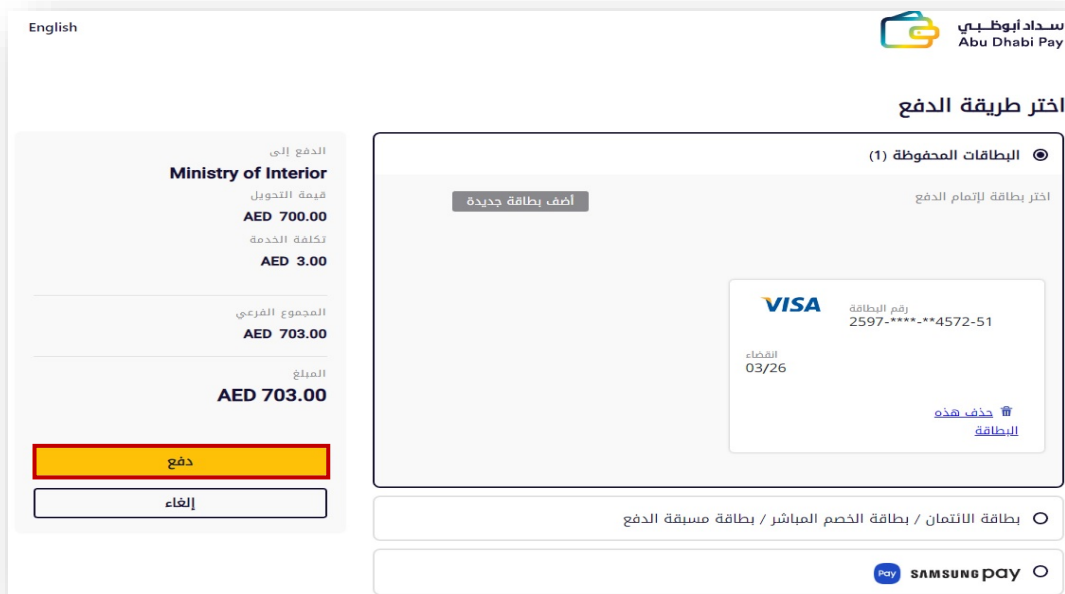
English

سـداد أبوظـبـي
Abu Dhabi Pay

اختر طريقة الدفع

البطاقات المحفوظة (1)

اختر بطاقة لإتمام الدفع

أضف بطاقة جديدة

VISA

رقم البطاقة
2597-****-**4572-51

انقضاء
03/26

حذف هذه البطاقة

بطاقة الائتمان / بطاقة الخصم المباشر / بطاقة مسبقة الدفع

SAMSUNG pay

الدفع إلى
Ministry of Interior
قيمة التحويل
AED 700.00
تكلفة الخدمة
AED 3.00

المجموع الفرعي
AED 703.00

المبلغ
AED 703.00

دفع

إلغاء